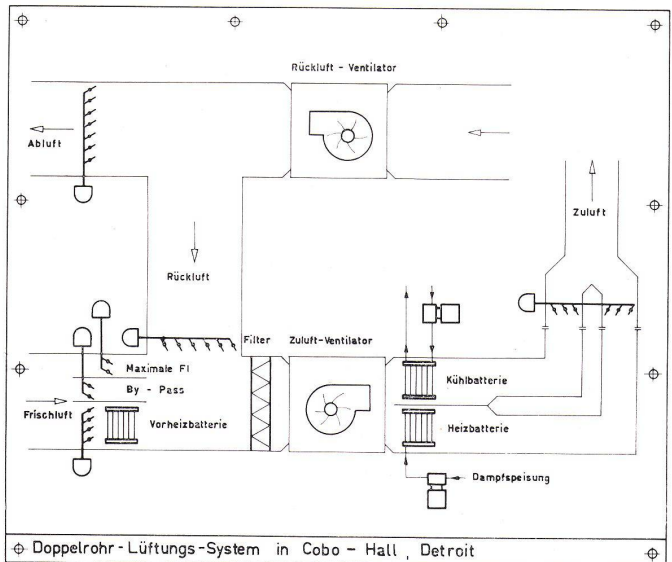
Rückluft - Ventilator

Abluft

Zuluft

Rückluft

Filter

Zuluft-Ventilator

Maximale Fl

By - Pass

Frischluft

Vorheizbatterie

Kühlbatterie

Heizbatterie

Dampfspeisung

Doppelrohr - Lüftungs-System in Cobo - Hall , Detroit